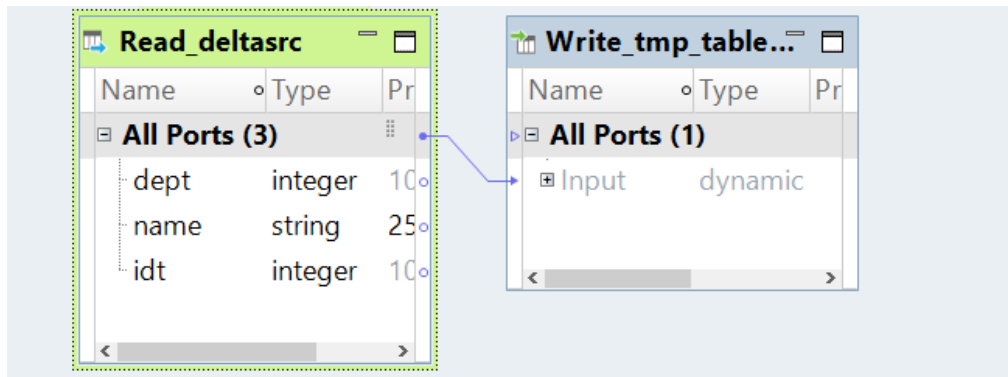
Read_deltasrc

| Name | Type | Pr |
|---|---|---|
| All Ports (3) | | |
| dept | integer | 10 |
| name | string | 25 |
| idt | integer | 10 |

Write_tmp_table...

| Name | Type | Pr |
|---|---|---|
| All Ports (1) | | |
| Input | dynamic | |